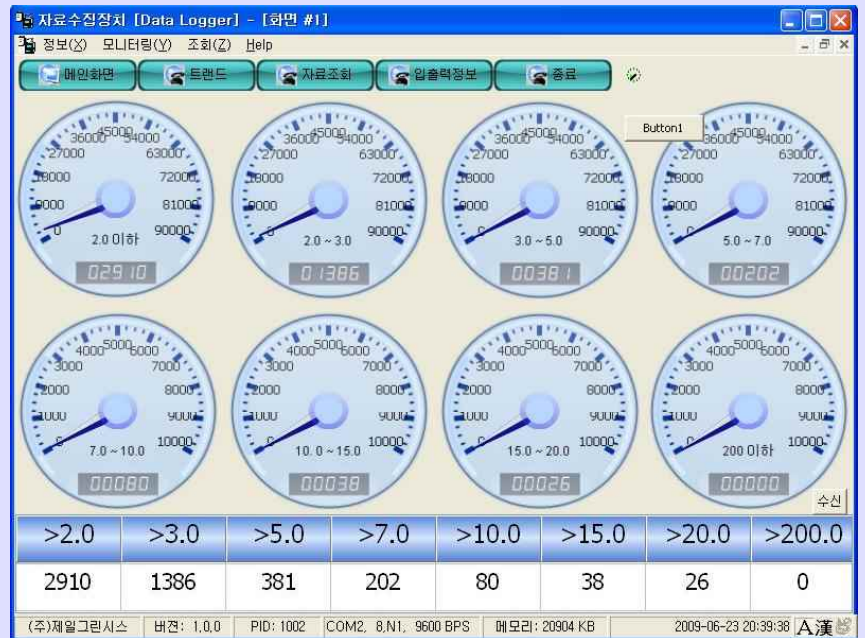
자료수집장치 [Data Logger] - [화면 #1]

정보(X) 모니터링(Y) 조회(Z) Help

메인화면 트랜드 자료조회 입출력정보 종료

Button1

36000 45000 54000 27000 63000 18000 72000 9000 81000 0 90000
2.0 이하
02910

36000 45000 54000 27000 63000 18000 72000 9000 81000 0 90000
2.0 ~ 3.0
01386

36000 45000 54000 27000 63000 18000 72000 9000 81000 0 90000
3.0 ~ 5.0
00381

36000 45000 54000 27000 63000 18000 72000 9000 81000 0 90000
5.0 ~ 7.0
00202

4000 5000 6000 3000 7000 2000 8000 1000 9000 0 10000
7.0 ~ 10.0
00080

4000 5000 6000 3000 7000 2000 8000 1000 9000 0 10000
10.0 ~ 15.0
00038

4000 5000 6000 3000 7000 2000 8000 1000 9000 0 10000
15.0 ~ 20.0
00026

4000 5000 6000 3000 7000 2000 8000 1000 9000 0 10000
200 이하
00000

수신

| >2.0 | >3.0 | >5.0 | >7.0 | >10.0 | >15.0 | >20.0 | >200.0 |
|---|---|---|---|---|---|---|---|
| 2910 | 1386 | 381 | 202 | 80 | 38 | 26 | 0 |

(주)제일그린시스 | 버전: 1,0,0 | PID: 1002 | COM2, 8,N1, 9600 BPS | 메모리: 20904 KB | 2009-06-23 20:39:38 A漢